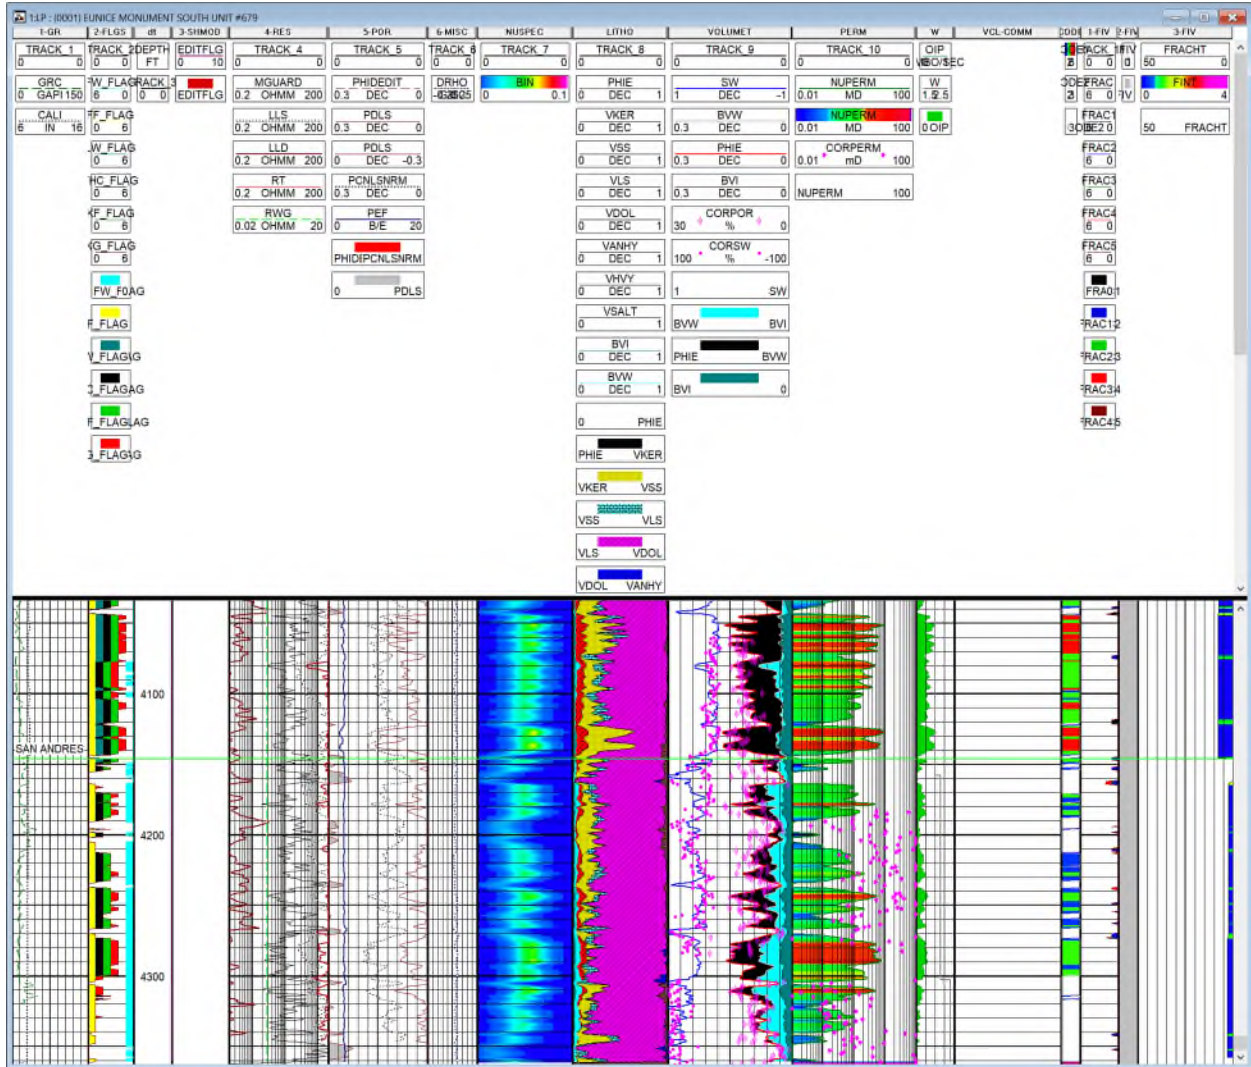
1:LP : (0001) EUNICE MONUMENT SOUTH UNIT #679

1-GR 2-FLGS dt 3-SHMOD 4-RES 5-POR 6-MISC NUSPEC LITHO VOLUMET PERM W VCL-COMM 1-FIV 2-FIV 3-FIV

TRACK_1 0 0
GRC 0 GAPI 150
CALI 6 IN 16

TRACK_2 0 0
FW_FLAG 6 0
FF_FLAG 0 6
W_FLAG 0 6
HC_FLAG 0 6
KF_FLAG 0 6
G_FLAG 0 6
FW_FLAG
F_FLAG
V_FLAG
FLAG
F_FLAG
FLAG

DEPTH FT
TRACK_3 0 0

EDITFLG 0 10
EDITFLG

TRACK_4 0 0
MGUARD 0.2 OHMM 200
LLS 0.2 OHMM 200
LLD 0.2 OHMM 200
RT 0.2 OHMM 200
RWG 0.02 OHMM 20

TRACK_5 0 0
PHIDEDIT 0.3 DEC 0
PDLS 0.3 DEC 0
PDLS 0 DEC -0.3
PCNLSNRM 0.3 DEC 0
PEF 0 B/E 20
PHIDPCNLSNRM
0 PDLS

TRACK_6 0 0
DRHO

TRACK_7 0 0
BIN 0 0.1

TRACK_8 0 0
PHIE 0 DEC 1
VKER 0 DEC 1
VSS 0 DEC 1
VLS 0 DEC 1
VDOL 0 DEC 1
VANHY 0 DEC 1
VHVY 0 DEC 1
VSALT 0 1
BVI 0 DEC 1
BVW 0 DEC 1
0 PHIE
PHIE VKER
VKER VSS
VSS VLS
VLS VDOL
VDOL VANHY

TRACK_9 0 0
SW 1 DEC -1
BVW 0.3 DEC 0
PHIE 0.3 DEC 0
BVI 0.3 DEC 0
CORPOR 30 % 0
CORSW 100 % -100
1 SW
BVW BVI
PHIE BVW
BVI 0

TRACK_10 0 0
NUPERM 0.01 MD 100
NUPERM 0.01 MD 100
CORPERM 0.01 mD 100
NUPERM 100

OIP
W 1.5 2.5
0 OIP

TRACK 1FIV 0 0
FRAC 6 0
FRAC1 3 0 2 0
FRAC2 6 0
FRAC3 6 0
FRAC4 6 0
FRAC5 6 0
FRAC 0 1
FRAC 1 2
FRAC 2 3
FRAC 3 4
FRAC 4 5

FRACHT 50 0
FINT 0 4
50 FRACHT

4100
SAN ANDRES
4200
4300